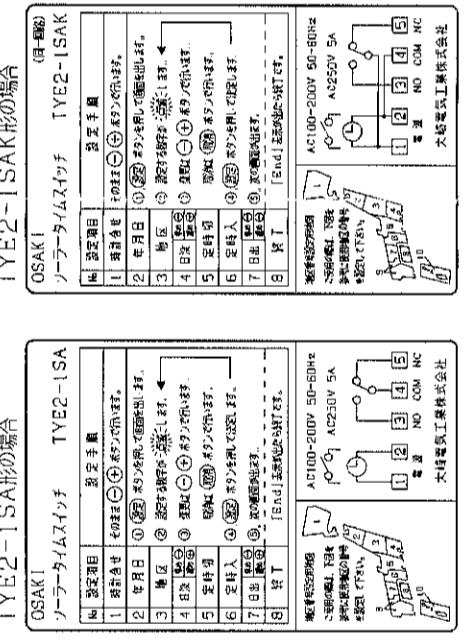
TYE2-1SA形の場合

OSAKI
ソーラータイムスイッチ TYE2-1SA

| № | 設定項目 | 設定手順 |
|---|---|---|
| 1 | 時計合せ | その他は(－)(＋)ボタンで行います。 |
| 2 | 年月日 | ① (設定)ボタンを押して項目を選びます。 |
| 3 | 地区 | ② 設定する数字を(点滅)にします。 |
| 4 | 日没 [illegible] | ③ 調整は(－)(＋)ボタンで行います。 |
| 5 | 定時切 | 確認は(確認)ボタンで行います。 |
| 6 | 定時入 | ④ (設定)ボタンを押して設定します。 |
| 7 | 日出 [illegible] | ⑤ 次の項目に移ります。 |
| 8 | 終了 | 「End」表示で設定が終了です。 |

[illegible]

AC100-200V 50-60Hz
AC250V 5A

1 2 3 4 5
電源 NO COM NC

大崎電気工業株式会社

TYE2-1SAK形の場合

OSAKI (日・自動)
ソーラータイムスイッチ TYE2-1SAK

| № | 設定項目 | 設定手順 |
|---|---|---|
| 1 | 時計合せ | その他は(－)(＋)ボタンで行います。 |
| 2 | 年月日 | ① (設定)ボタンを押して項目を選びます。 |
| 3 | 地区 | ② 設定する数字を(点滅)にします。 |
| 4 | 日没 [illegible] | ③ 調整は(－)(＋)ボタンで行います。 |
| 5 | 定時切 | 確認は(確認)ボタンで行います。 |
| 6 | 定時入 | ④ (設定)ボタンを押して設定します。 |
| 7 | 日出 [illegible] | ⑤ 次の項目に移ります。 |
| 8 | 終了 | 「End」表示で設定が終了です。 |

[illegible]

AC100-200V 50-60Hz
AC250V 5A

1 2 3 4 5
電源 NO COM NC

大崎電気工業株式会社